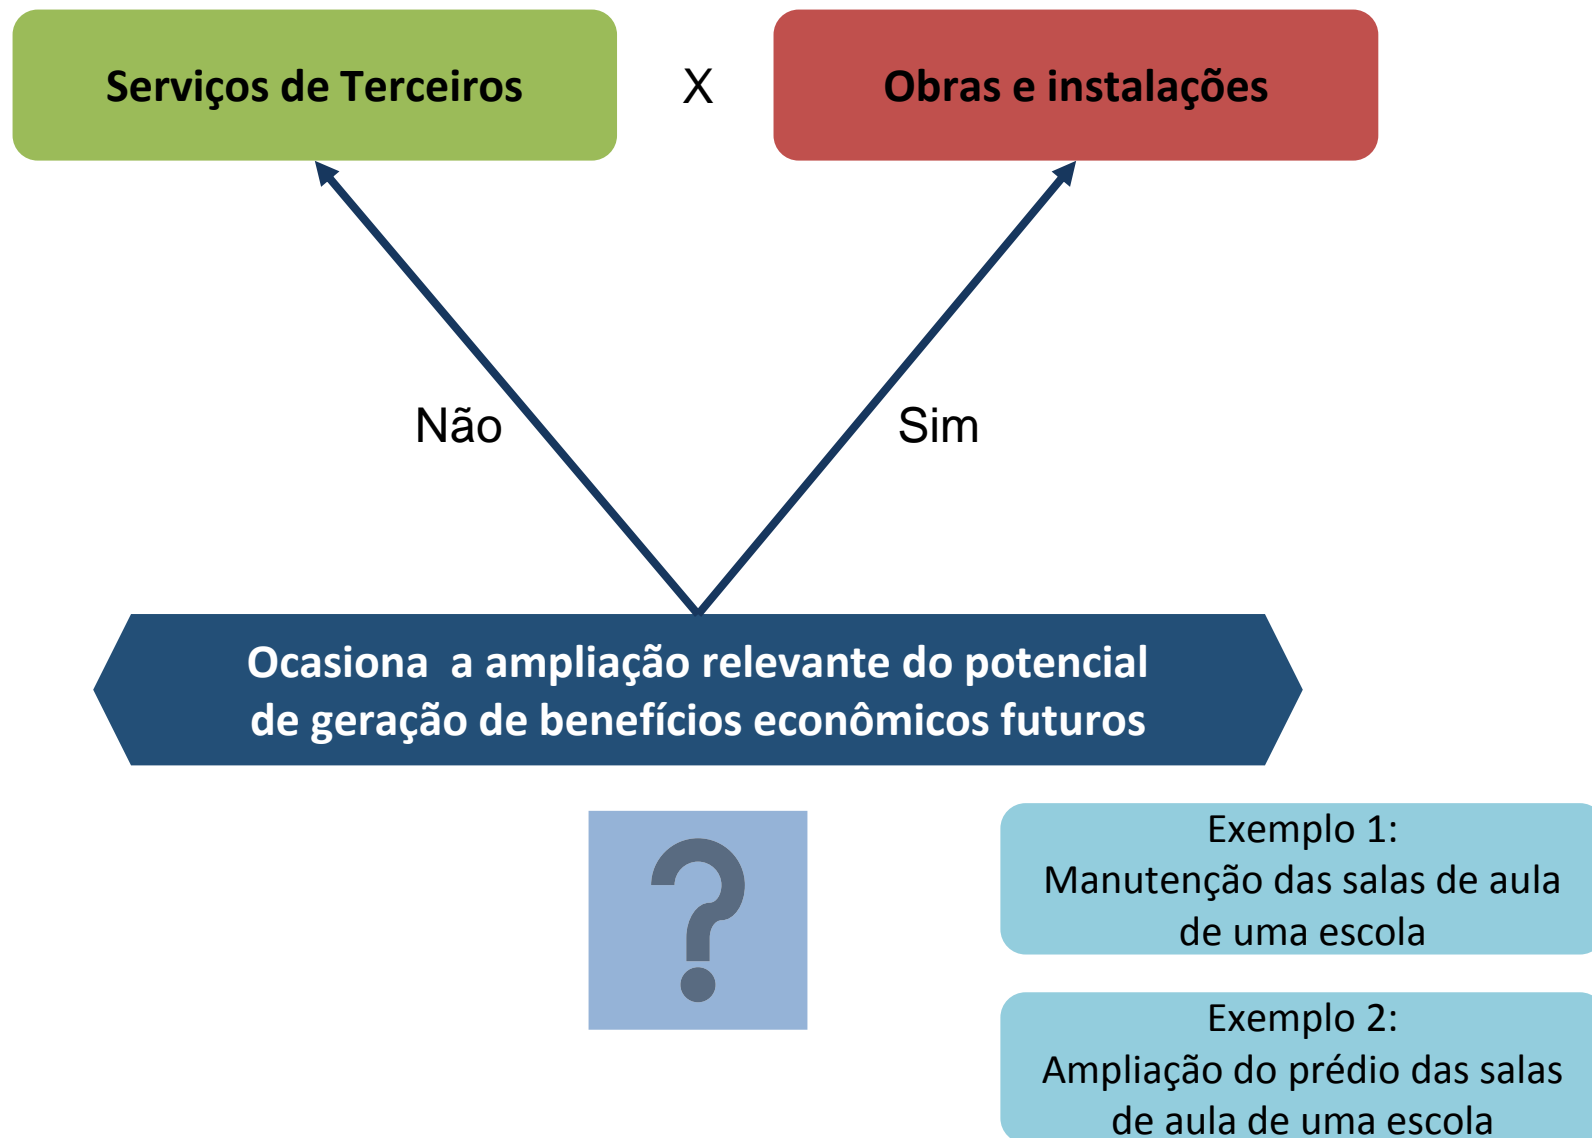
Serviços de Terceiros

X

Obras e instalações

Não

Sim

Ocasiona  a ampliação relevante do potencial de geração de benefícios econômicos futuros

?

Exemplo 1:
Manutenção das salas de aula de uma escola

Exemplo 2:
Ampliação do prédio das salas de aula de uma escola